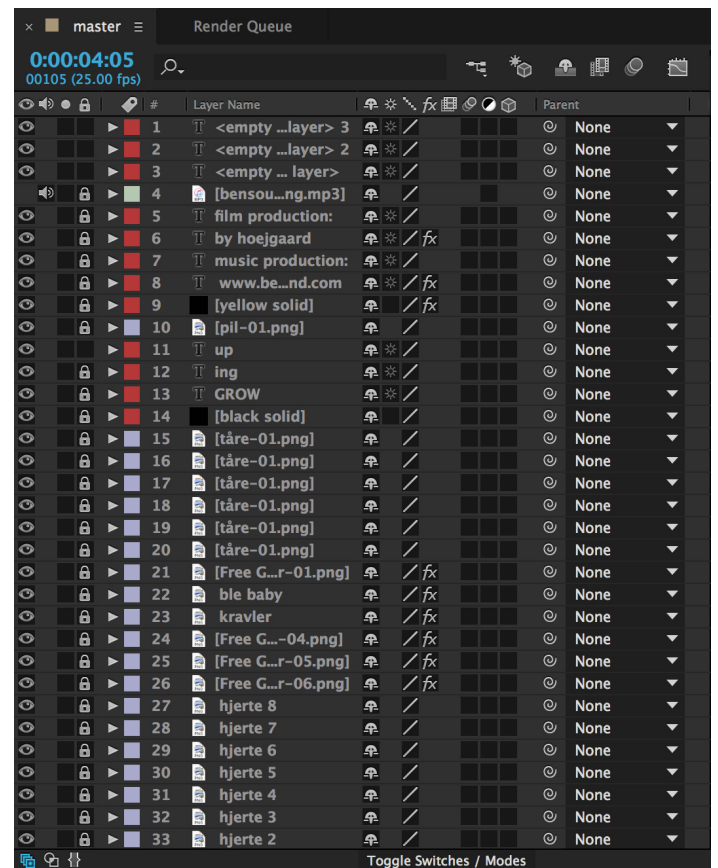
× master ≡ Render Queue

0:00:04:05
00105 (25.00 fps)

| # | Layer Name | Parent |
|---|---|---|
| 1 | <empty ...layer> 3 | None |
| 2 | <empty ...layer> 2 | None |
| 3 | <empty ... layer> | None |
| 4 | [bensou...ng.mp3] | None |
| 5 | film production: | None |
| 6 | by hoejgaard | None |
| 7 | music production: | None |
| 8 | www.be...nd.com | None |
| 9 | [yellow solid] | None |
| 10 | [pil-01.png] | None |
| 11 | up | None |
| 12 | ing | None |
| 13 | GROW | None |
| 14 | [black solid] | None |
| 15 | [tåre-01.png] | None |
| 16 | [tåre-01.png] | None |
| 17 | [tåre-01.png] | None |
| 18 | [tåre-01.png] | None |
| 19 | [tåre-01.png] | None |
| 20 | [tåre-01.png] | None |
| 21 | [Free G...r-01.png] | None |
| 22 | ble baby | None |
| 23 | kravler | None |
| 24 | [Free G...-04.png] | None |
| 25 | [Free G...r-05.png] | None |
| 26 | [Free G...r-06.png] | None |
| 27 | hjerte 8 | None |
| 28 | hjerte 7 | None |
| 29 | hjerte 6 | None |
| 30 | hjerte 5 | None |
| 31 | hjerte 4 | None |
| 32 | hjerte 3 | None |
| 33 | hjerte 2 | None |

Toggle Switches / Modes